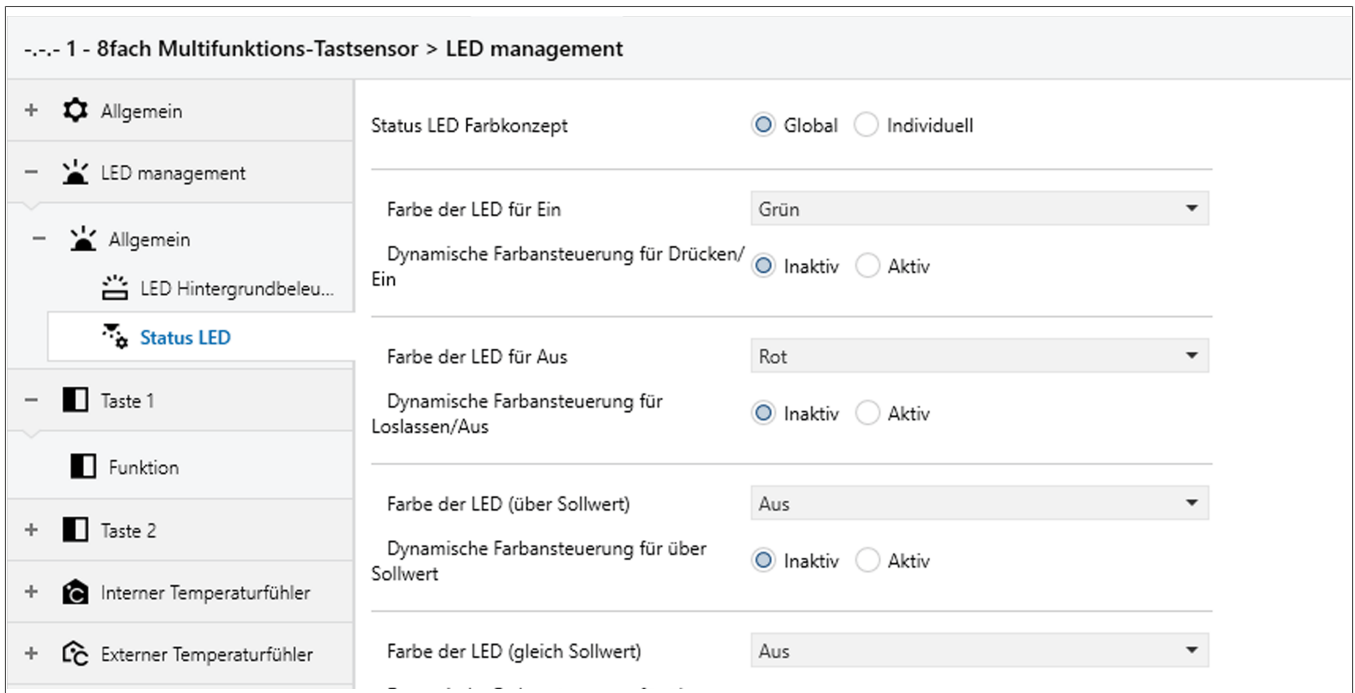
-.-.- 1 - 8fach Multifunktions-Tastsensor > LED management

+ Allgemein

− LED management

− Allgemein

LED Hintergrundbeleu...

Status LED

− Taste 1

Funktion

+ Taste 2

+ Interner Temperaturfühler

+ Externer Temperaturfühler

Status LED Farbkonzept | Global | Individuell

Farbe der LED für Ein | Grün

Dynamische Farbansteuerung für Drücken/ Ein | Inaktiv | Aktiv

Farbe der LED für Aus | Rot

Dynamische Farbansteuerung für Loslassen/Aus | Inaktiv | Aktiv

Farbe der LED (über Sollwert) | Aus

Dynamische Farbansteuerung für über Sollwert | Inaktiv | Aktiv

Farbe der LED (gleich Sollwert) | Aus

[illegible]